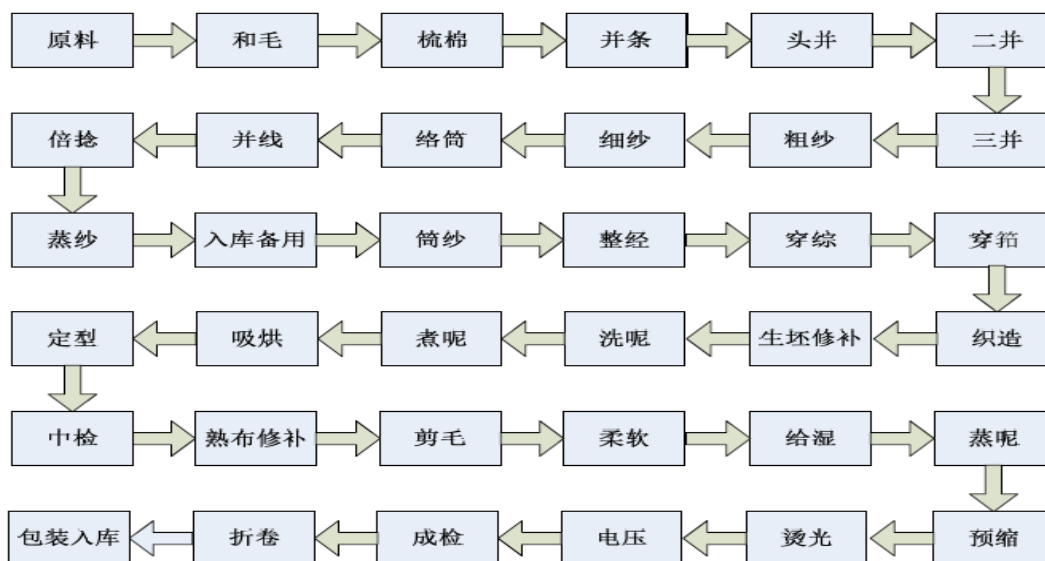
原料 和毛 梳棉 并条 头并 二并

三并 粗纱 细纱 络筒 并线 倍捻

蒸纱 入库备用 筒纱 整经 穿综 穿筘

织造 生坯修补 洗呢 煮呢 吸烘 定型

中检 熟布修补 剪毛 柔软 给湿 蒸呢

预缩 烫光 电压 成检 折卷 包装入库